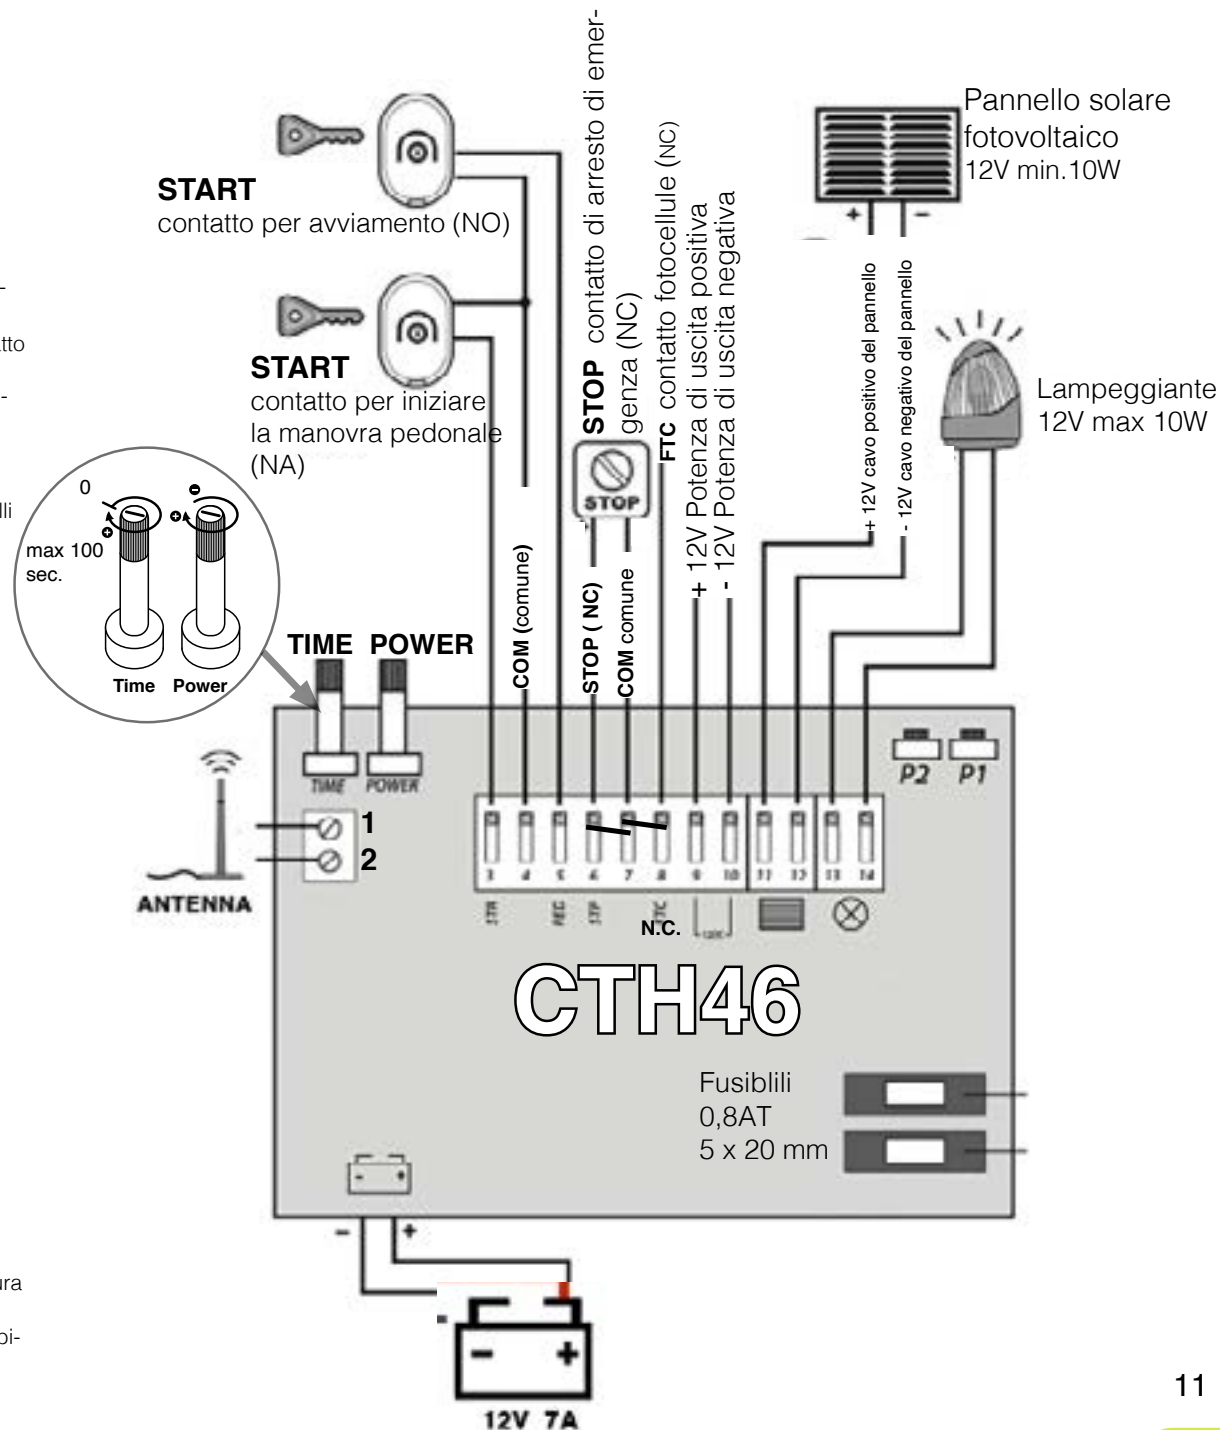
-

tto

-

lli

ura

pi-

START
contatto per avviamento (NO)

START
contatto per iniziare la manovra pedonale (NA)

STOP contatto di arresto di emergenza (NC)

FTC contatto fotocellule (NC)

+ 12V Potenza di uscita positiva
- 12V Potenza di uscita negativa

Pannello solare fotovoltaico
12V min.10W

+ -

+ 12V cavo positivo del pannello
- 12V cavo negativo del pannello

Lampeggiante
12V max 10W

0
max 100 sec.
Time Power

TIME POWER

COM (comune)
STOP ( NC)
COM comune

STOP

TIME POWER

P2 P1

1
2
ANTENNA

1 4 5 6 7 8 9 10 11 12 13 14

N.C.

CTH46

Fusiblili
0,8AT
5 x 20 mm

- +

- +
12V 7A

11